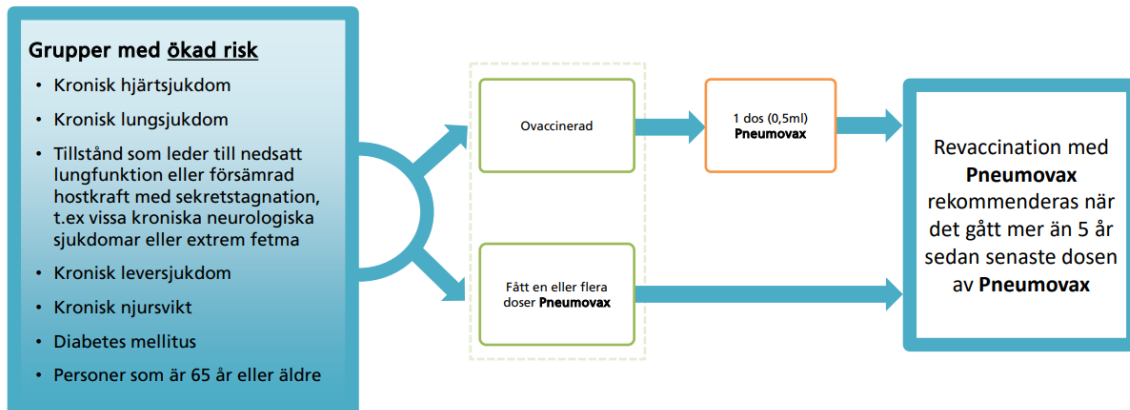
Grupper med ökad risk

- Kronisk hjärtsjukdom
- Kronisk lungsjukdom
- Tillstånd som leder till nedsatt lungfunktion eller försämrad hostkraft med sekretstagnation, t.ex vissa kroniska neurologiska sjukdomar eller extrem fetma
- Kronisk leversjukdom
- Kronisk njursvikt
- Diabetes mellitus
- Personer som är 65 år eller äldre

Ovaccinerad

1 dos (0,5ml) **Pneumovax**

Fått en eller flera doser **Pneumovax**

Revaccination med **Pneumovax** rekommenderas när det gått mer än 5 år sedan senaste dosen av **Pneumovax**